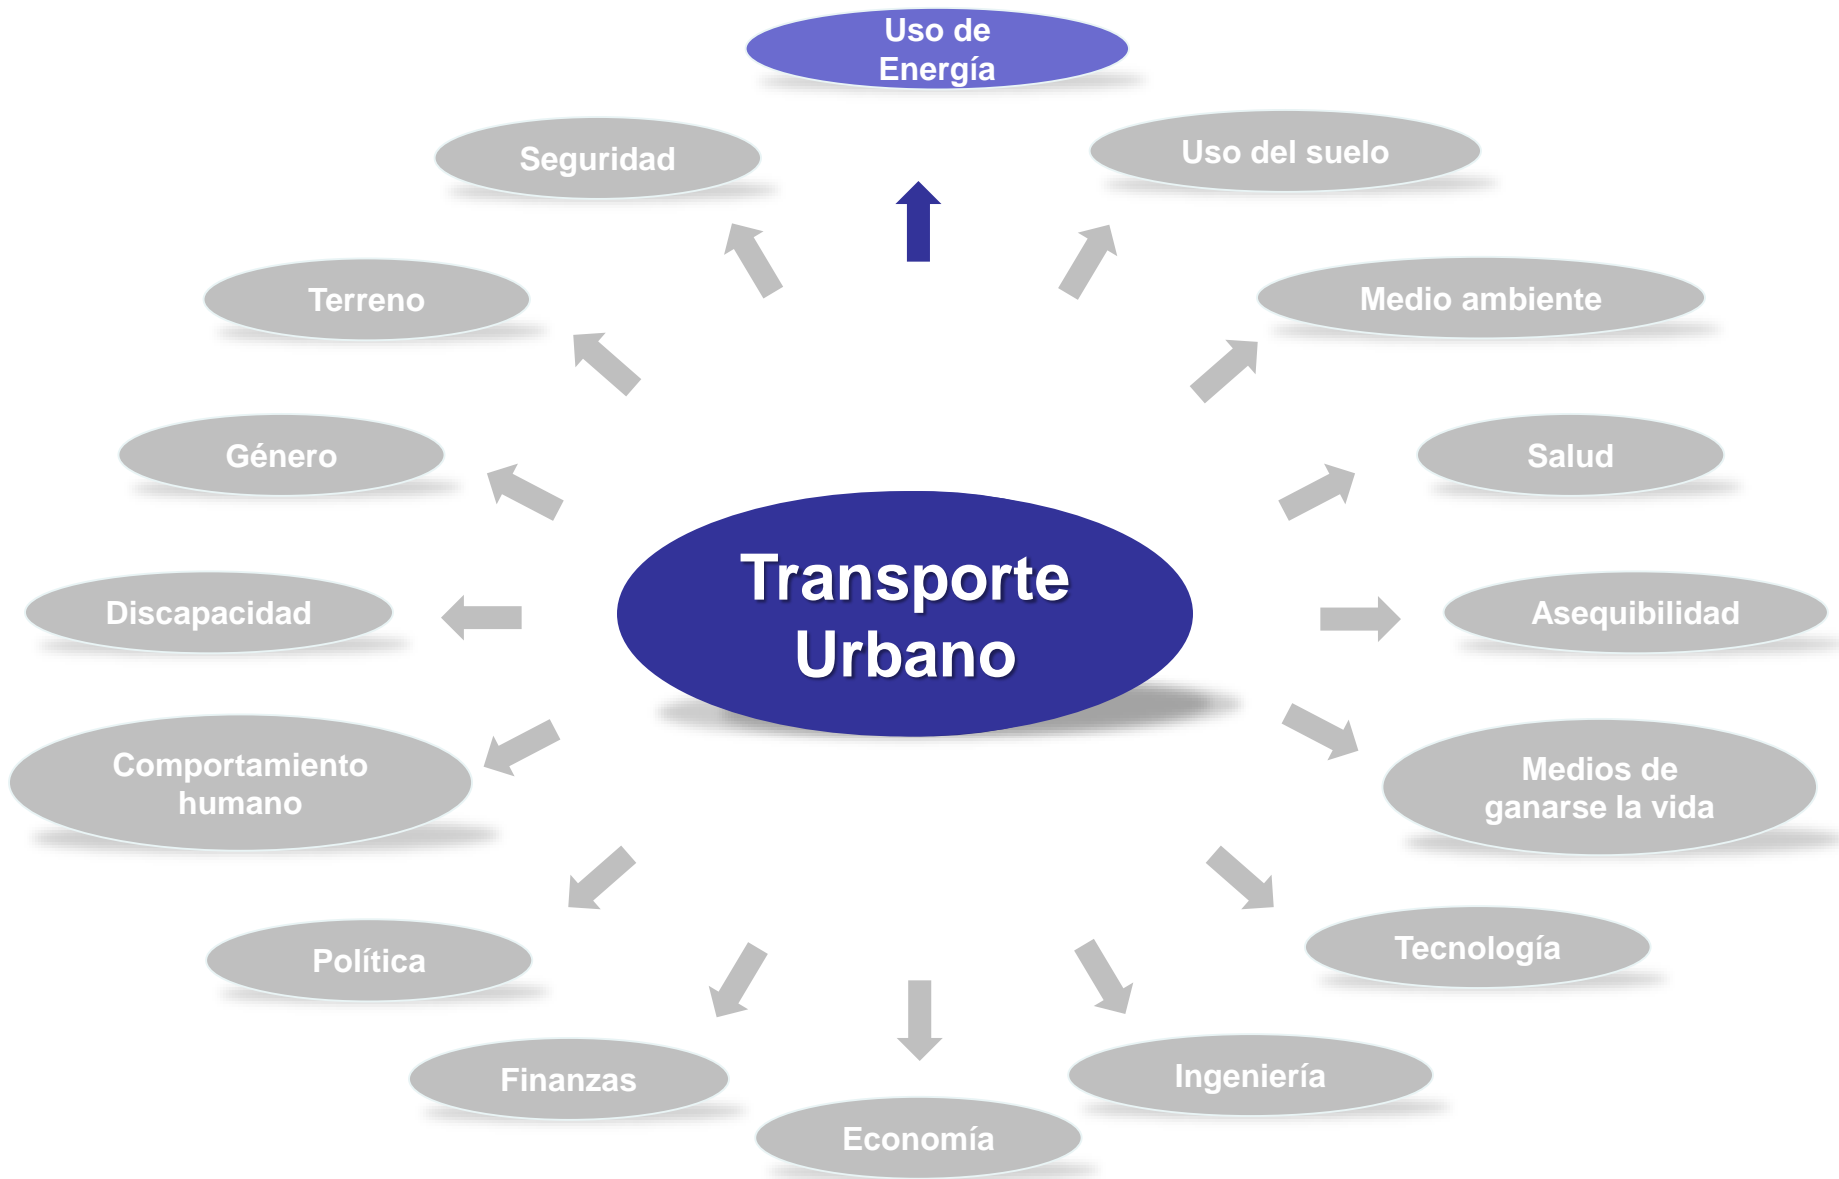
Transporte Urbano

Uso de Energía

Uso del suelo

Medio ambiente

Salud

Asequibilidad

Medios de ganarse la vida

Tecnología

Ingeniería

Economía

Finanzas

Política

Comportamiento humano

Discapacidad

Género

Terreno

Seguridad